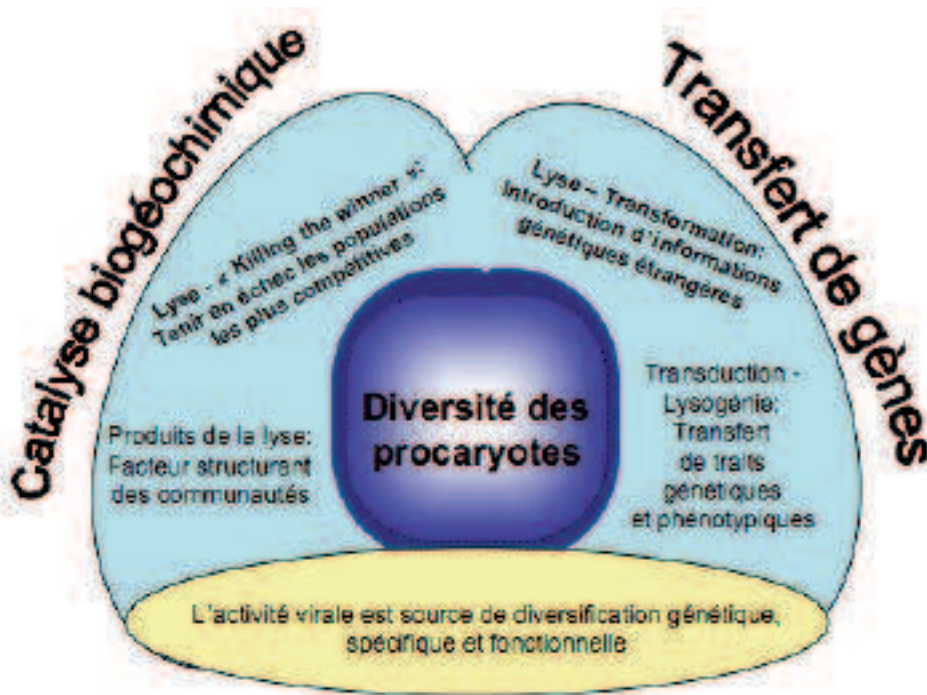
Catalyse biogéochimique

Transfert de gènes

Lyse – « Killing the winner »: Tenir en échec les populations les plus compétitives

Lyse – Transformation: Introduction d'informations génétiques étrangères

Diversité des procaryotes

Produits de la lyse: Facteur structurant des communautés

Transduction - Lysogénie: Transfert de traits génétiques et phénotypiques

L'activité virale est source de diversification génétique, spécifique et fonctionnelle